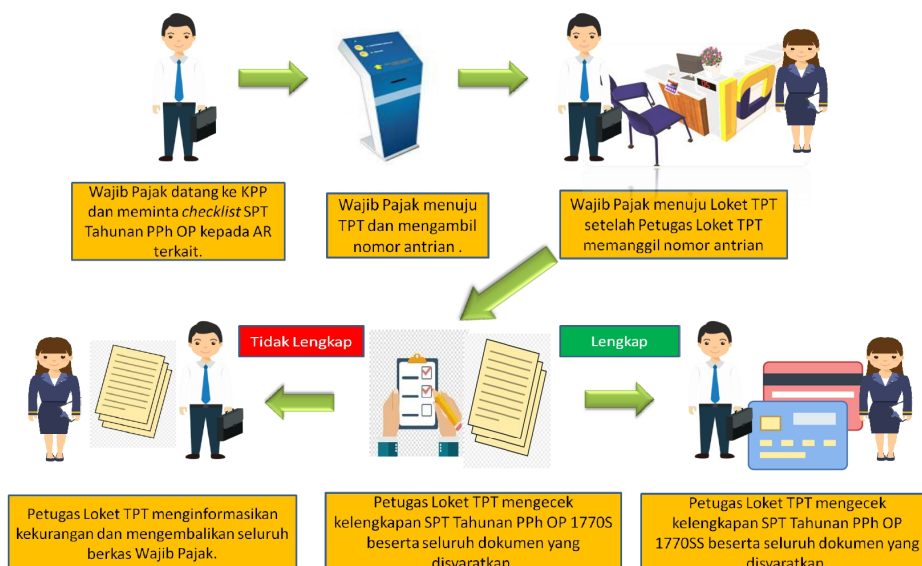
Wajib Pajak datang ke KPP dan meminta *checklist* SPT Tahunan PPh OP kepada AR terkait.

Wajib Pajak menuju TPT dan mengambil nomor antrian .

Wajib Pajak menuju Loket TPT setelah Petugas Loket TPT memanggil nomor antrian

Tidak Lengkap

Lengkap

Petugas Loket TPT menginformasikan kekurangan dan mengembalikan seluruh berkas Wajib Pajak.

Petugas Loket TPT mengecek kelengkapan SPT Tahunan PPh OP 1770S beserta seluruh dokumen yang disyaratkan

Petugas Loket TPT mengecek kelengkapan SPT Tahunan PPh OP 1770SS beserta seluruh dokumen yang disyaratkan